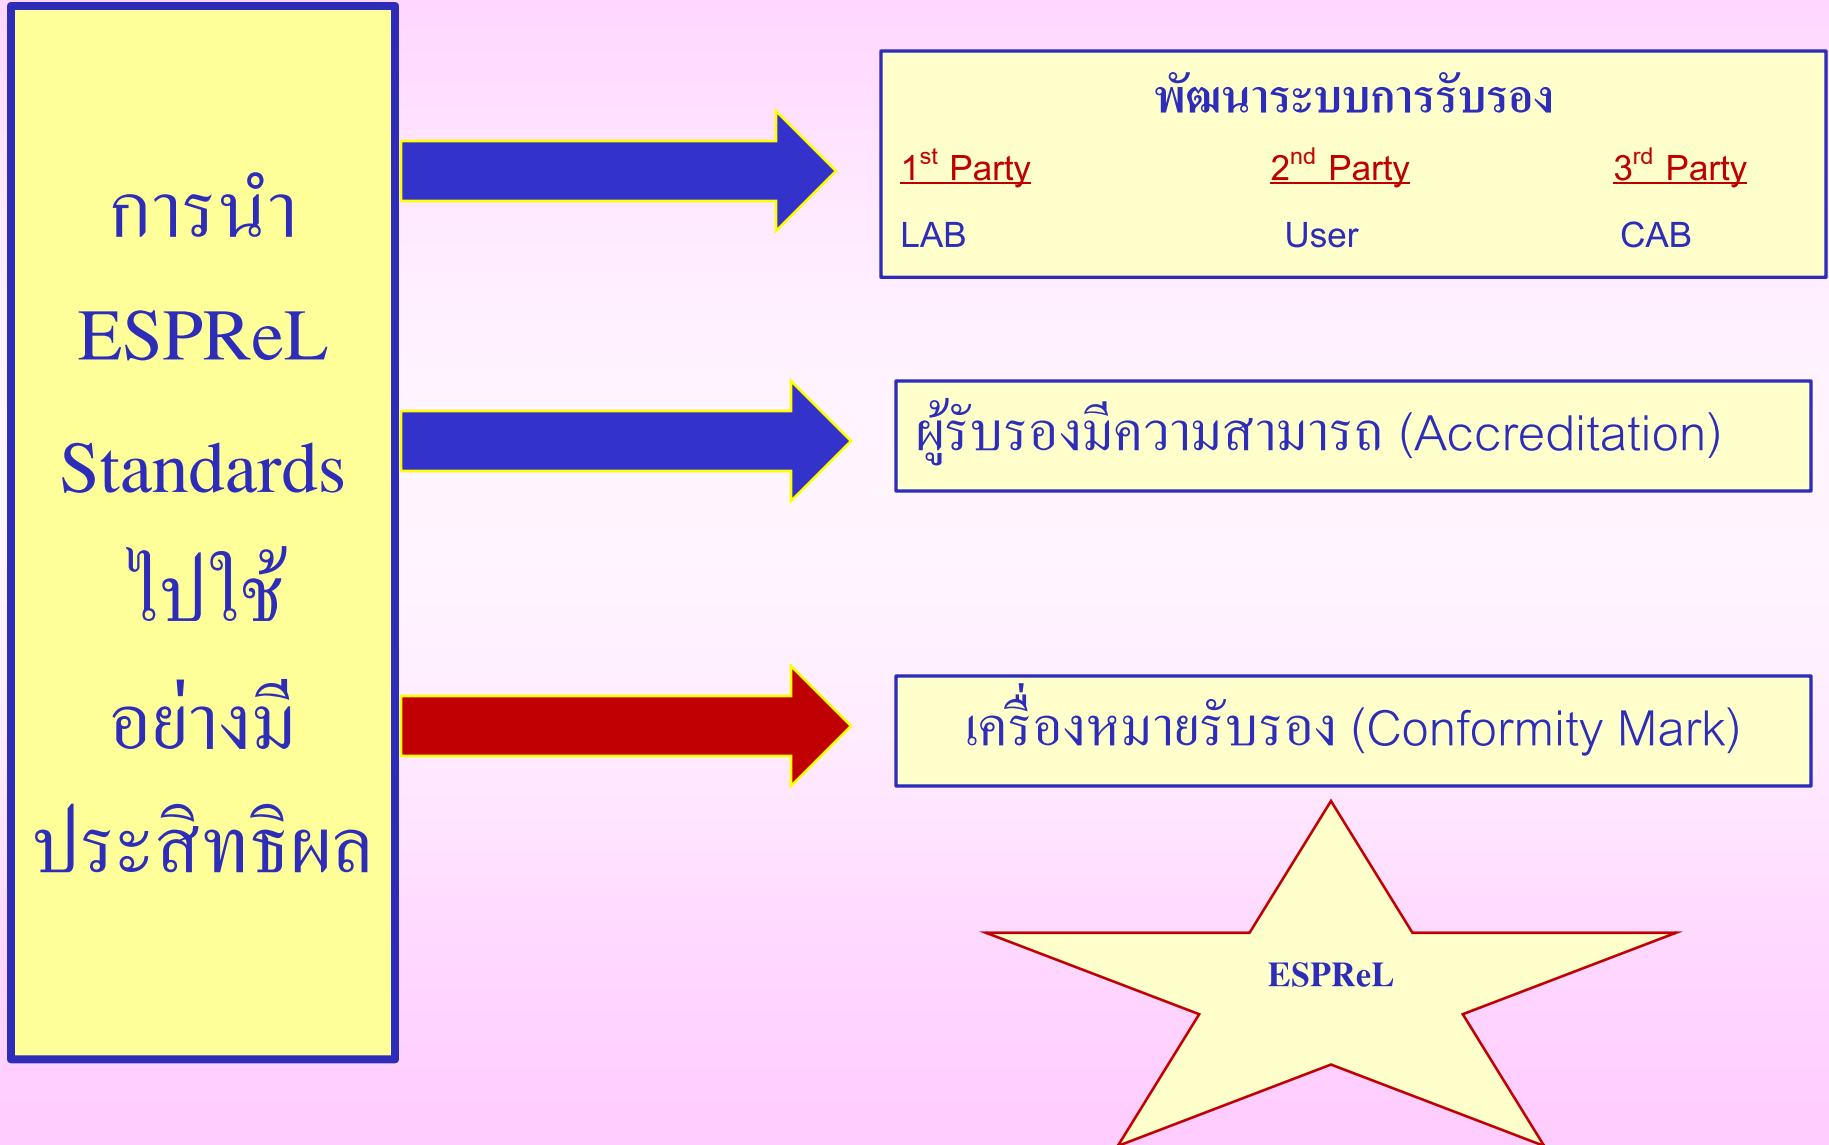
การนำ
ESPReL
Standards
ไปใช้
อย่างมี
ประสิทธิผล

พัฒนาระบบการรับรอง

$1^{st}$ Party
LAB

$2^{nd}$ Party
User

$3^{rd}$ Party
CAB

ผู้รับรองมีความสามารถ (Accreditation)

เครื่องหมายรับรอง (Conformity Mark)

ESPReL